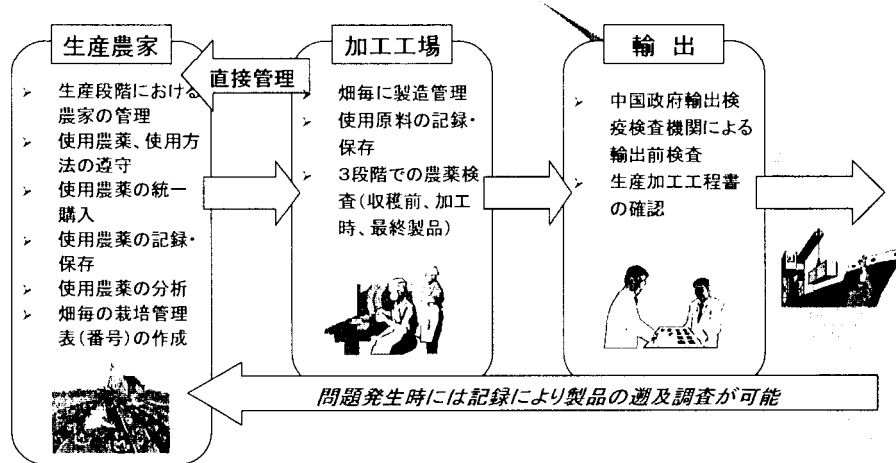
生産農家

直接管理

➢ 生産段階における農家の管理
➢ 使用農薬、使用方法の遵守
➢ 使用農薬の統一購入
➢ 使用農薬の記録・保存
➢ 使用農薬の分析
➢ 畑毎の栽培管理表(番号)の作成

加工工場

➢ 畑毎に製造管理
➢ 使用原料の記録・保存
➢ 3段階での農薬検査(収穫前、加工時、最終製品)

輸 出

➢ 中国政府輸出検疫検査機関による輸出前検査
➢ 生産加工工程書の確認

問題発生時には記録により製品の遡及調査が可能